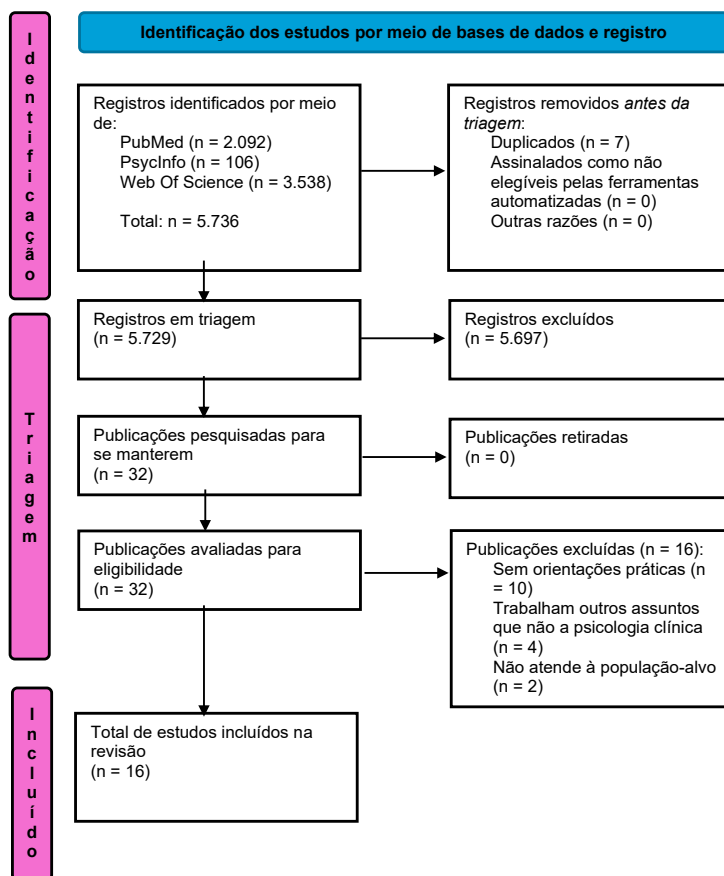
Identificação

Identificação dos estudos por meio de bases de dados e registro

Registros identificados por meio de:
PubMed (n = 2.092)
PsycInfo (n = 106)
Web Of Science (n = 3.538)

Total: n = 5.736

Registros removidos *antes da triagem*:
Duplicados (n = 7)
Assinalados como não elegíveis pelas ferramentas automatizadas (n = 0)
Outras razões (n = 0)

Triagem

Registros em triagem
(n = 5.729)

Registros excluídos
(n = 5.697)

Publicações pesquisadas para se manterem
(n = 32)

Publicações retiradas
(n = 0)

Publicações avaliadas para eligibilidade
(n = 32)

Publicações excluídas (n = 16):
Sem orientações práticas (n = 10)
Trabalham outros assuntos que não a psicologia clínica (n = 4)
Não atende à população-alvo (n = 2)

Incluído

Total de estudos incluídos na revisão
(n = 16)